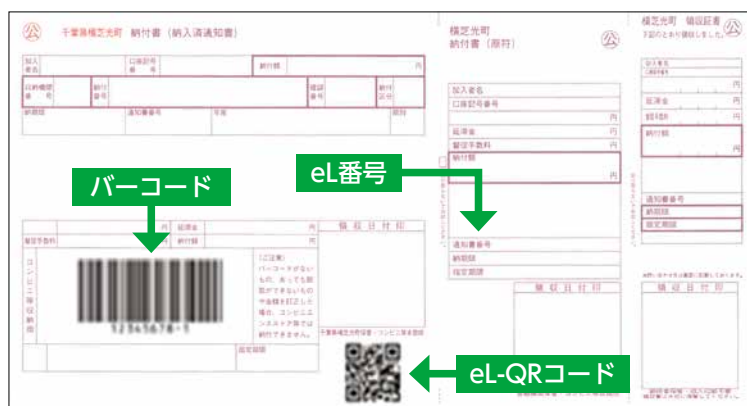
公 千葉県横芝光町 納付書（納入済通知書）

加入者名
口座記号番号
納付額 円
収納機関番号
納付区分
延滞金
納付区分
納期限
通知書番号
年度
期別

横芝光町
納付書（原符）
公

横芝光町 領収証書
上記のとおり領収しました。

加入者名
口座記号番号
円
延滞金 円
督促手数料 円
納付額
円

加入者名
口座記号番号
延滞金 円
督促手数料 円
納付額 円

通知書番号
納期限
指定期限

通知書番号
納期限
指定期限

バーコード

eL番号

円
延滞金 円
督促手数料 円
納付額 円

領収日付印

コンビニ等収納用

（ご注意）
バーコードのないもの、あっても読取ができないものや金額を訂正した場合、コンビニエンスストア等では納付できません。

12345678-1

千葉県横芝光町役場・コンビニ等収納用

指定期限

領収日付印

領収日付印

eL-QRコード